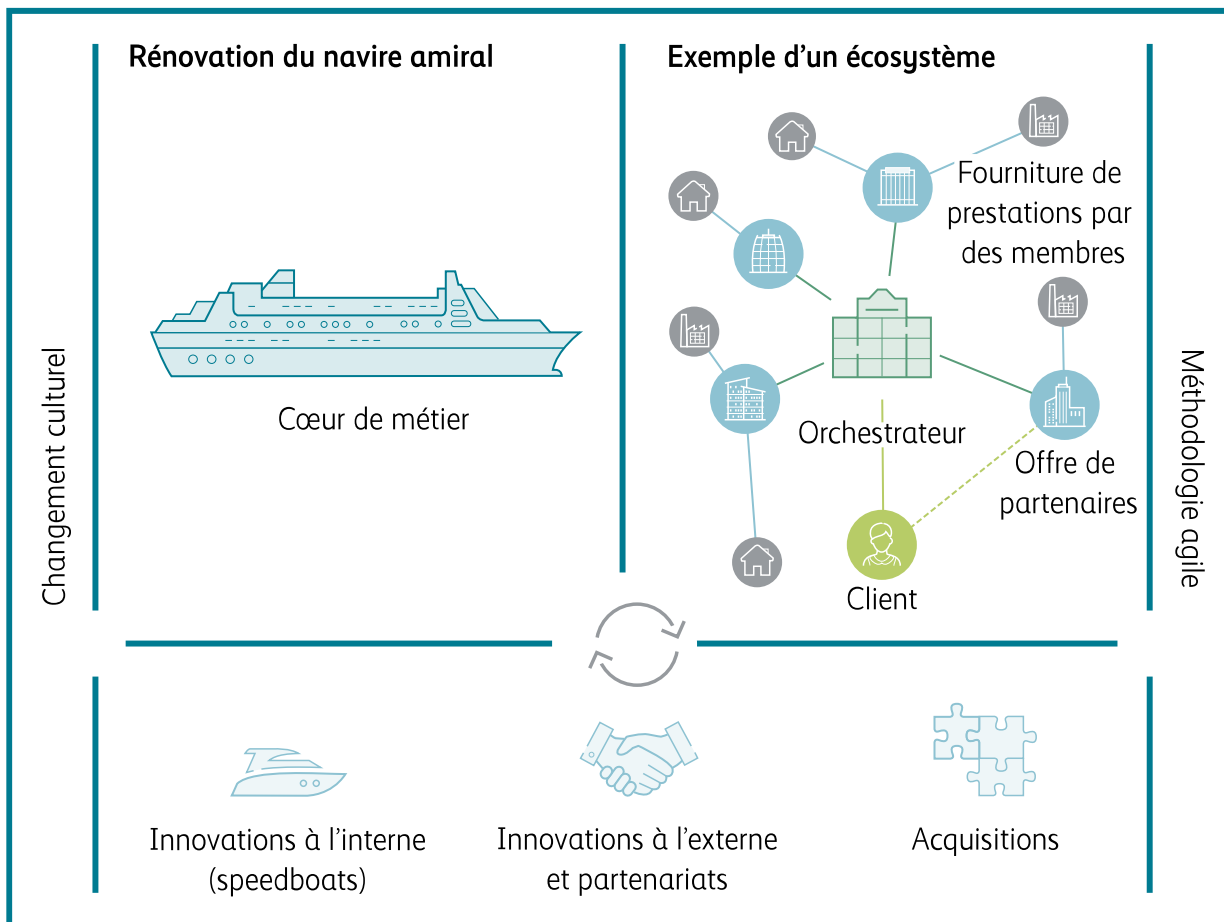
Changement culturel

Rénovation du navire amiral

Cœur de métier

Exemple d'un écosystème

Fourniture de prestations par des membres

Orchestrateur

Offre de partenaires

Client

Méthodologie agile

Innovations à l'interne (speedboats)

Innovations à l'externe et partenariats

Acquisitions